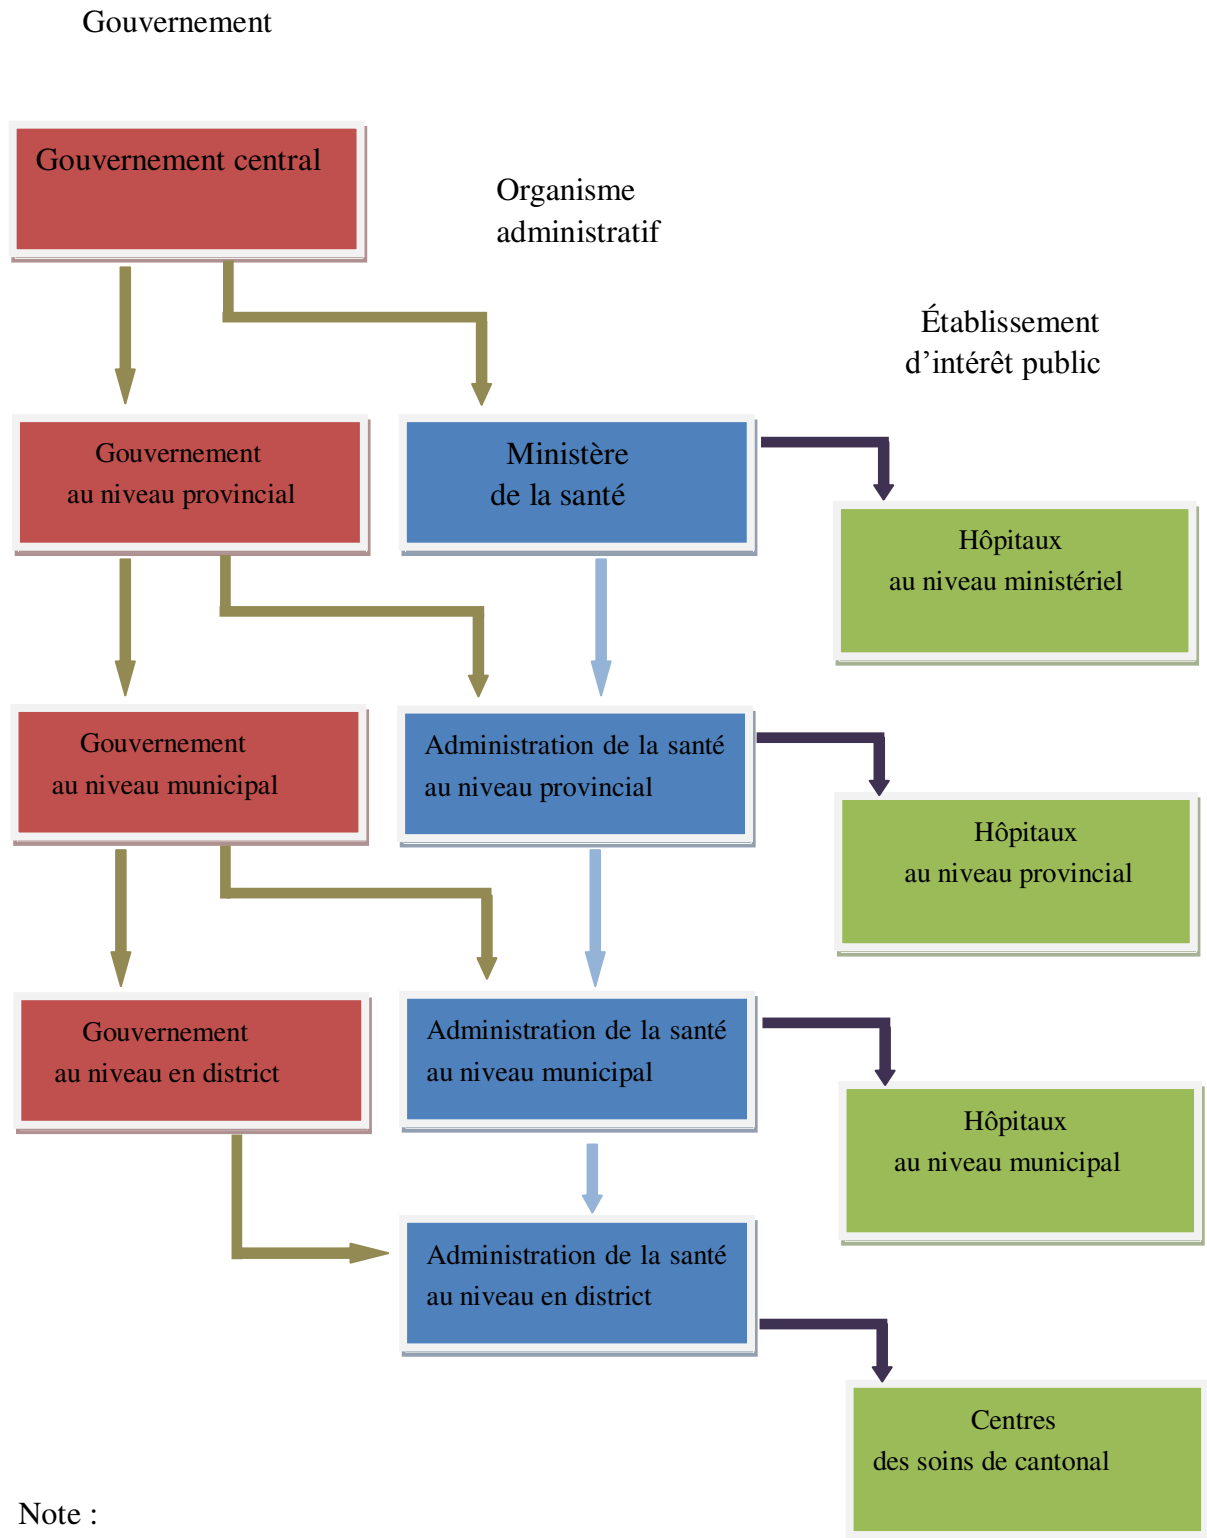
Gouvernement

Gouvernement central

Organisme administratif

Établissement d’intérêt public

Gouvernement au niveau provincial

Ministère de la santé

Hôpitaux au niveau ministériel

Gouvernement au niveau municipal

Administration de la santé au niveau provincial

Hôpitaux au niveau provincial

Gouvernement au niveau en district

Administration de la santé au niveau municipal

Hôpitaux au niveau municipal

Administration de la santé au niveau en district

Centres des soins de cantonal

Note :